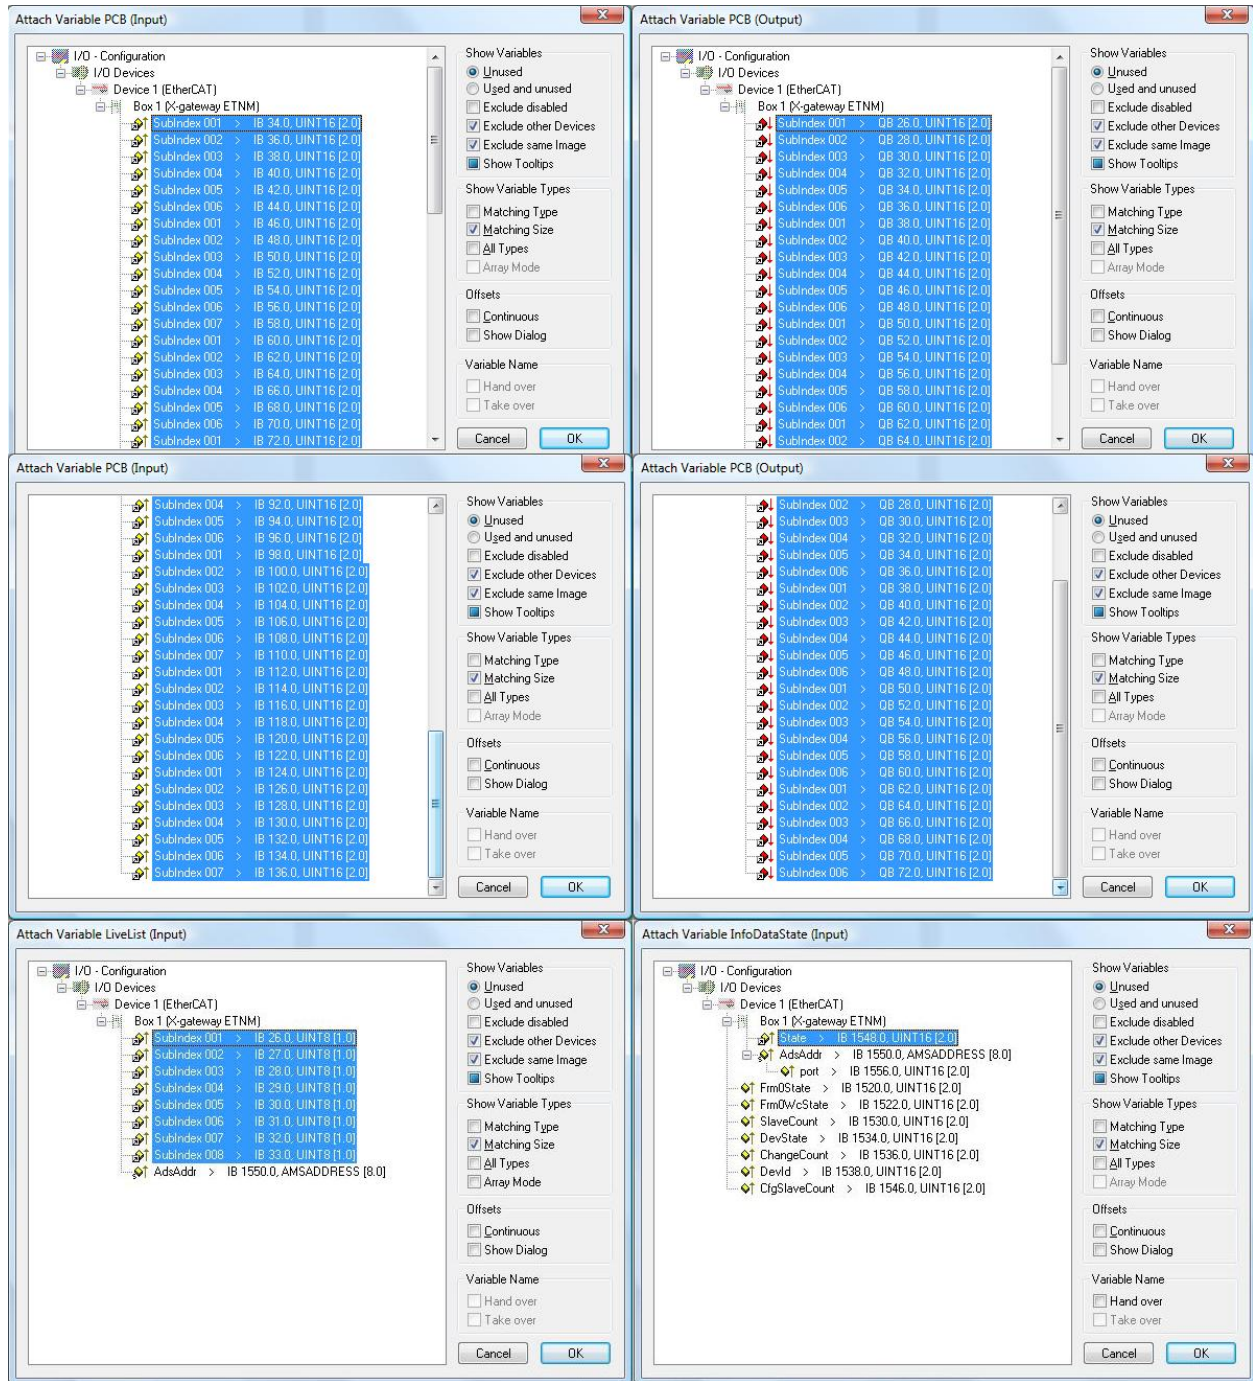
Attach Variable PCB (Input)

I/O - Configuration
I/O Devices
Device 1 (EtherCAT)
Box 1 (X-gateway ETNM)
SubIndex 001 > IB 34.0, UINT16 [2.0]
SubIndex 002 > IB 36.0, UINT16 [2.0]
SubIndex 003 > IB 38.0, UINT16 [2.0]
SubIndex 004 > IB 40.0, UINT16 [2.0]
SubIndex 005 > IB 42.0, UINT16 [2.0]
SubIndex 006 > IB 44.0, UINT16 [2.0]
SubIndex 001 > IB 46.0, UINT16 [2.0]
SubIndex 002 > IB 48.0, UINT16 [2.0]
SubIndex 003 > IB 50.0, UINT16 [2.0]
SubIndex 004 > IB 52.0, UINT16 [2.0]
SubIndex 005 > IB 54.0, UINT16 [2.0]
SubIndex 006 > IB 56.0, UINT16 [2.0]
SubIndex 007 > IB 58.0, UINT16 [2.0]
SubIndex 001 > IB 60.0, UINT16 [2.0]
SubIndex 002 > IB 62.0, UINT16 [2.0]
SubIndex 003 > IB 64.0, UINT16 [2.0]
SubIndex 004 > IB 66.0, UINT16 [2.0]
SubIndex 005 > IB 68.0, UINT16 [2.0]
SubIndex 006 > IB 70.0, UINT16 [2.0]
SubIndex 001 > IB 72.0, UINT16 [2.0]

Show Variables
Unused
Used and unused
Exclude disabled
Exclude other Devices
Exclude same Image
Show Tooltips
Show Variable Types
Matching Type
Matching Size
All Types
Array Mode
Offsets
Continuous
Show Dialog
Variable Name
Hand over
Take over
Cancel
OK

Attach Variable PCB (Output)

I/O - Configuration
I/O Devices
Device 1 (EtherCAT)
Box 1 (X-gateway ETNM)
SubIndex 001 > QB 26.0, UINT16 [2.0]
SubIndex 002 > QB 28.0, UINT16 [2.0]
SubIndex 003 > QB 30.0, UINT16 [2.0]
SubIndex 004 > QB 32.0, UINT16 [2.0]
SubIndex 005 > QB 34.0, UINT16 [2.0]
SubIndex 006 > QB 36.0, UINT16 [2.0]
SubIndex 001 > QB 38.0, UINT16 [2.0]
SubIndex 002 > QB 40.0, UINT16 [2.0]
SubIndex 003 > QB 42.0, UINT16 [2.0]
SubIndex 004 > QB 44.0, UINT16 [2.0]
SubIndex 005 > QB 46.0, UINT16 [2.0]
SubIndex 006 > QB 48.0, UINT16 [2.0]
SubIndex 001 > QB 50.0, UINT16 [2.0]
SubIndex 002 > QB 52.0, UINT16 [2.0]
SubIndex 003 > QB 54.0, UINT16 [2.0]
SubIndex 004 > QB 56.0, UINT16 [2.0]
SubIndex 005 > QB 58.0, UINT16 [2.0]
SubIndex 006 > QB 60.0, UINT16 [2.0]
SubIndex 001 > QB 62.0, UINT16 [2.0]
SubIndex 002 > QB 64.0, UINT16 [2.0]

Show Variables
Unused
Used and unused
Exclude disabled
Exclude other Devices
Exclude same Image
Show Tooltips
Show Variable Types
Matching Type
Matching Size
All Types
Array Mode
Offsets
Continuous
Show Dialog
Variable Name
Hand over
Take over
Cancel
OK

Attach Variable PCB (Input)

SubIndex 004 > IB 92.0, UINT16 [2.0]
SubIndex 005 > IB 94.0, UINT16 [2.0]
SubIndex 006 > IB 96.0, UINT16 [2.0]
SubIndex 001 > IB 98.0, UINT16 [2.0]
SubIndex 002 > IB 100.0, UINT16 [2.0]
SubIndex 003 > IB 102.0, UINT16 [2.0]
SubIndex 004 > IB 104.0, UINT16 [2.0]
SubIndex 005 > IB 106.0, UINT16 [2.0]
SubIndex 006 > IB 108.0, UINT16 [2.0]
SubIndex 007 > IB 110.0, UINT16 [2.0]
SubIndex 001 > IB 112.0, UINT16 [2.0]
SubIndex 002 > IB 114.0, UINT16 [2.0]
SubIndex 003 > IB 116.0, UINT16 [2.0]
SubIndex 004 > IB 118.0, UINT16 [2.0]
SubIndex 005 > IB 120.0, UINT16 [2.0]
SubIndex 006 > IB 122.0, UINT16 [2.0]
SubIndex 001 > IB 124.0, UINT16 [2.0]
SubIndex 002 > IB 126.0, UINT16 [2.0]
SubIndex 003 > IB 128.0, UINT16 [2.0]
SubIndex 004 > IB 130.0, UINT16 [2.0]
SubIndex 005 > IB 132.0, UINT16 [2.0]
SubIndex 006 > IB 134.0, UINT16 [2.0]
SubIndex 007 > IB 136.0, UINT16 [2.0]

Show Variables
Unused
Used and unused
Exclude disabled
Exclude other Devices
Exclude same Image
Show Tooltips
Show Variable Types
Matching Type
Matching Size
All Types
Array Mode
Offsets
Continuous
Show Dialog
Variable Name
Hand over
Take over
Cancel
OK

Attach Variable PCB (Output)

SubIndex 002 > QB 28.0, UINT16 [2.0]
SubIndex 003 > QB 30.0, UINT16 [2.0]
SubIndex 004 > QB 32.0, UINT16 [2.0]
SubIndex 005 > QB 34.0, UINT16 [2.0]
SubIndex 006 > QB 36.0, UINT16 [2.0]
SubIndex 001 > QB 38.0, UINT16 [2.0]
SubIndex 002 > QB 40.0, UINT16 [2.0]
SubIndex 003 > QB 42.0, UINT16 [2.0]
SubIndex 004 > QB 44.0, UINT16 [2.0]
SubIndex 005 > QB 46.0, UINT16 [2.0]
SubIndex 006 > QB 48.0, UINT16 [2.0]
SubIndex 001 > QB 50.0, UINT16 [2.0]
SubIndex 002 > QB 52.0, UINT16 [2.0]
SubIndex 003 > QB 54.0, UINT16 [2.0]
SubIndex 004 > QB 56.0, UINT16 [2.0]
SubIndex 005 > QB 58.0, UINT16 [2.0]
SubIndex 006 > QB 60.0, UINT16 [2.0]
SubIndex 001 > QB 62.0, UINT16 [2.0]
SubIndex 002 > QB 64.0, UINT16 [2.0]
SubIndex 003 > QB 66.0, UINT16 [2.0]
SubIndex 004 > QB 68.0, UINT16 [2.0]
SubIndex 005 > QB 70.0, UINT16 [2.0]
SubIndex 006 > QB 72.0, UINT16 [2.0]

Show Variables
Unused
Used and unused
Exclude disabled
Exclude other Devices
Exclude same Image
Show Tooltips
Show Variable Types
Matching Type
Matching Size
All Types
Array Mode
Offsets
Continuous
Show Dialog
Variable Name
Hand over
Take over
Cancel
OK

Attach Variable LiveList (Input)

I/O - Configuration
I/O Devices
Device 1 (EtherCAT)
Box 1 (X-gateway ETNM)
SubIndex 001 > IB 26.0, UINT8 [1.0]
SubIndex 002 > IB 27.0, UINT8 [1.0]
SubIndex 003 > IB 28.0, UINT8 [1.0]
SubIndex 004 > IB 29.0, UINT8 [1.0]
SubIndex 005 > IB 30.0, UINT8 [1.0]
SubIndex 006 > IB 31.0, UINT8 [1.0]
SubIndex 007 > IB 32.0, UINT8 [1.0]
SubIndex 008 > IB 33.0, UINT8 [1.0]
AdsAddr > IB 1550.0, AMSADDRESS [8.0]

Show Variables
Unused
Used and unused
Exclude disabled
Exclude other Devices
Exclude same Image
Show Tooltips
Show Variable Types
Matching Type
Matching Size
All Types
Array Mode
Offsets
Continuous
Show Dialog
Variable Name
Hand over
Take over
Cancel
OK

Attach Variable InfoDataState (Input)

I/O - Configuration
I/O Devices
Device 1 (EtherCAT)
Box 1 (X-gateway ETNM)
State > IB 1548.0, UINT16 [2.0]
AdsAddr > IB 1550.0, AMSADDRESS [8.0]
port > IB 1556.0, UINT16 [2.0]
Frm0State > IB 1520.0, UINT16 [2.0]
Frm0WcState > IB 1522.0, UINT16 [2.0]
SlaveCount > IB 1530.0, UINT16 [2.0]
DevState > IB 1534.0, UINT16 [2.0]
ChangeCount > IB 1536.0, UINT16 [2.0]
DevId > IB 1538.0, UINT16 [2.0]
CfgSlaveCount > IB 1546.0, UINT16 [2.0]

Show Variables
Unused
Used and unused
Exclude disabled
Exclude other Devices
Exclude same Image
Show Tooltips
Show Variable Types
Matching Type
Matching Size
All Types
Array Mode
Offsets
Continuous
Show Dialog
Variable Name
Hand over
Take over
Cancel
OK